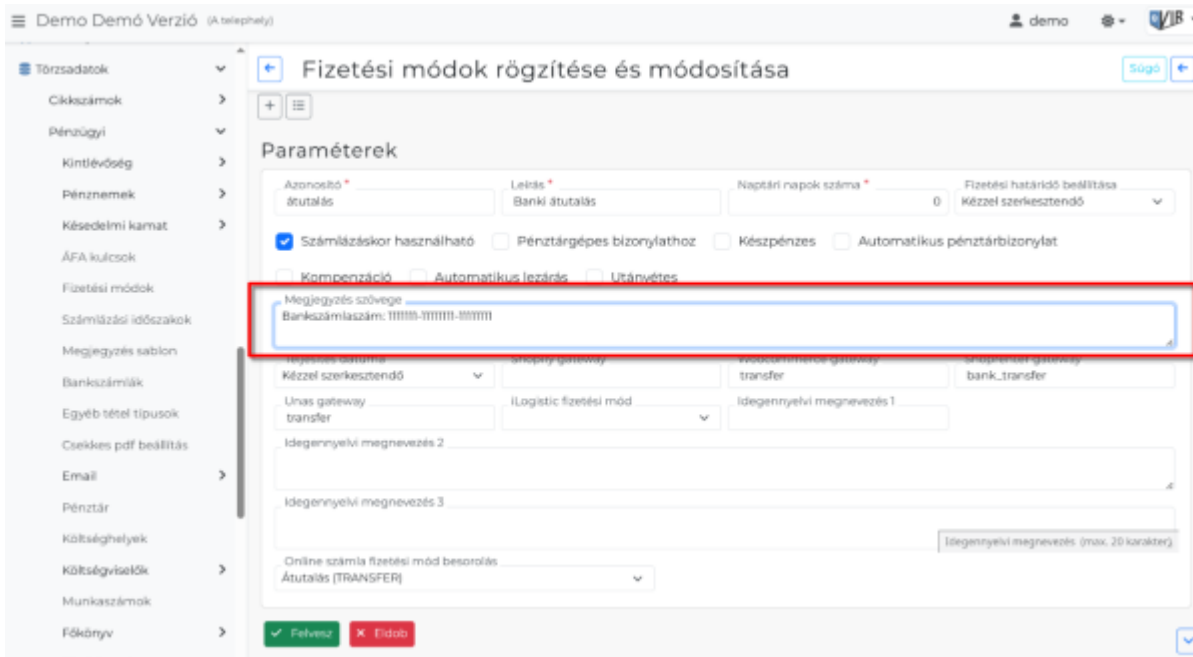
Demo Demó Verzió (A telephely)

demo

Törzsadatok
Cikkszámok
Pénzügyi
Kintlévőség
Pénznemek
Késedelmi kamat
ÁFA kulcsok
Fizetési módok
Számlázási időszakok
Megjegyzés sablon
Bankszámlák
Egyéb tétel típusok
Csekkes pdf beállítás
Email
Pénztár
Költséghelyek
Költségviselők
Munkaszámok
Főkönyv

Fizetési módok rögzítése és módosítása

Súgó

Paraméterek

Azonosító *
átutalás
Leírás *
Banki átutalás
Naptári napok száma *
0
Fizetési határidő beállítása
Kézzel szerkesztendő

Számlázáskor használható
Pénztárgépes bizonylathoz
Készpénzes
Automatikus pénztárbizonylat
Kompenzáció
Automatikus lezárás
Utánvétes

Megjegyzés szövege
Bankszámlaszám: 11111111-11111111-11111111

Teljesítés dátuma
Kézzel szerkesztendő
Shoprenter gateway
bank_transfer
Shopify gateway
Woocommerce gateway
transfer
Unas gateway
transfer
iLogistic fizetési mód
Idegennyelvi megnevezés 1
Idegennyelvi megnevezés 2
Idegennyelvi megnevezés 3
Idegennyelvi megnevezés (max. 20 karakter)
Online számla fizetési mód besorolás
Átutalás (TRANSFER)

Felvesz
Eldob